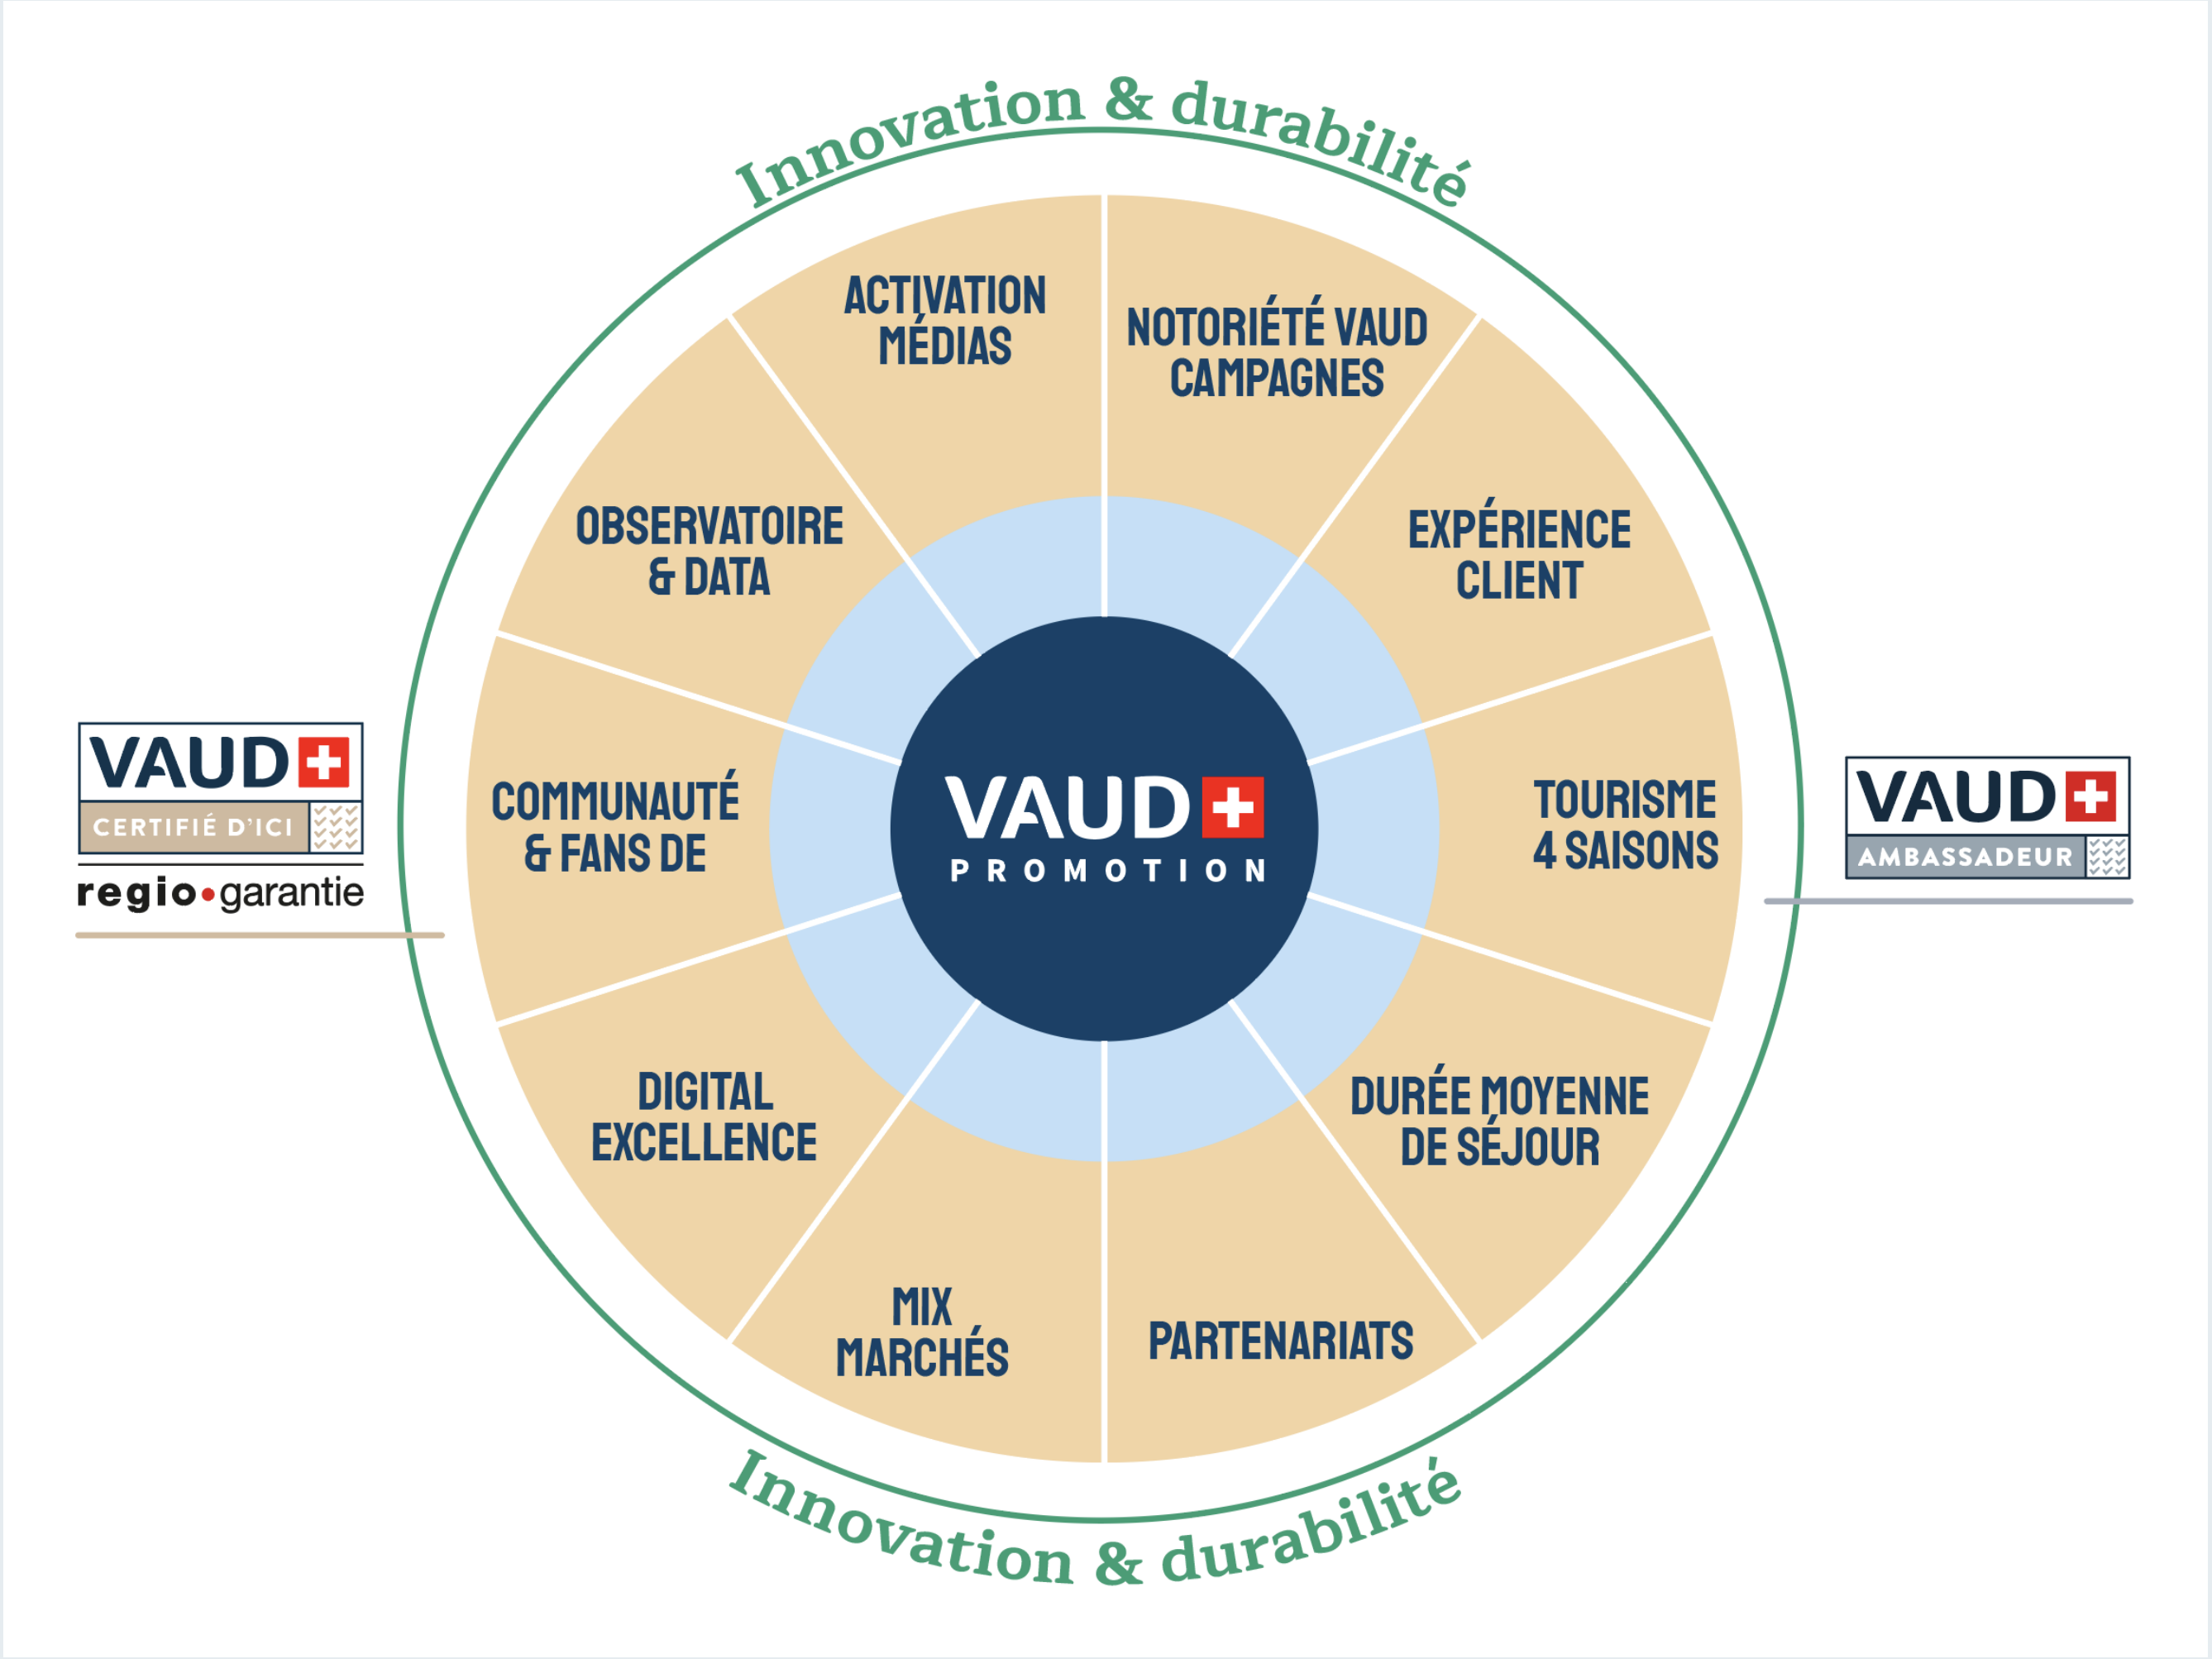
Innovation & durabilité

ACTIVATION MÉDIAS

NOTORIÉTÉ VAUD CAMPAGNES

EXPÉRIENCE CLIENT

TOURISME 4 SAISONS

DURÉE MOYENNE DE SÉJOUR

PARTENARIATS

MIX MARCHÉS

DIGITAL EXCELLENCE

COMMUNAUTÉ & FANS DE

OBSERVATOIRE & DATA

VAUD PROMOTION

VAUD CERTIFIÉ D'ICI

regio•garantie

VAUD AMBASSADEUR

Innovation & durabilité